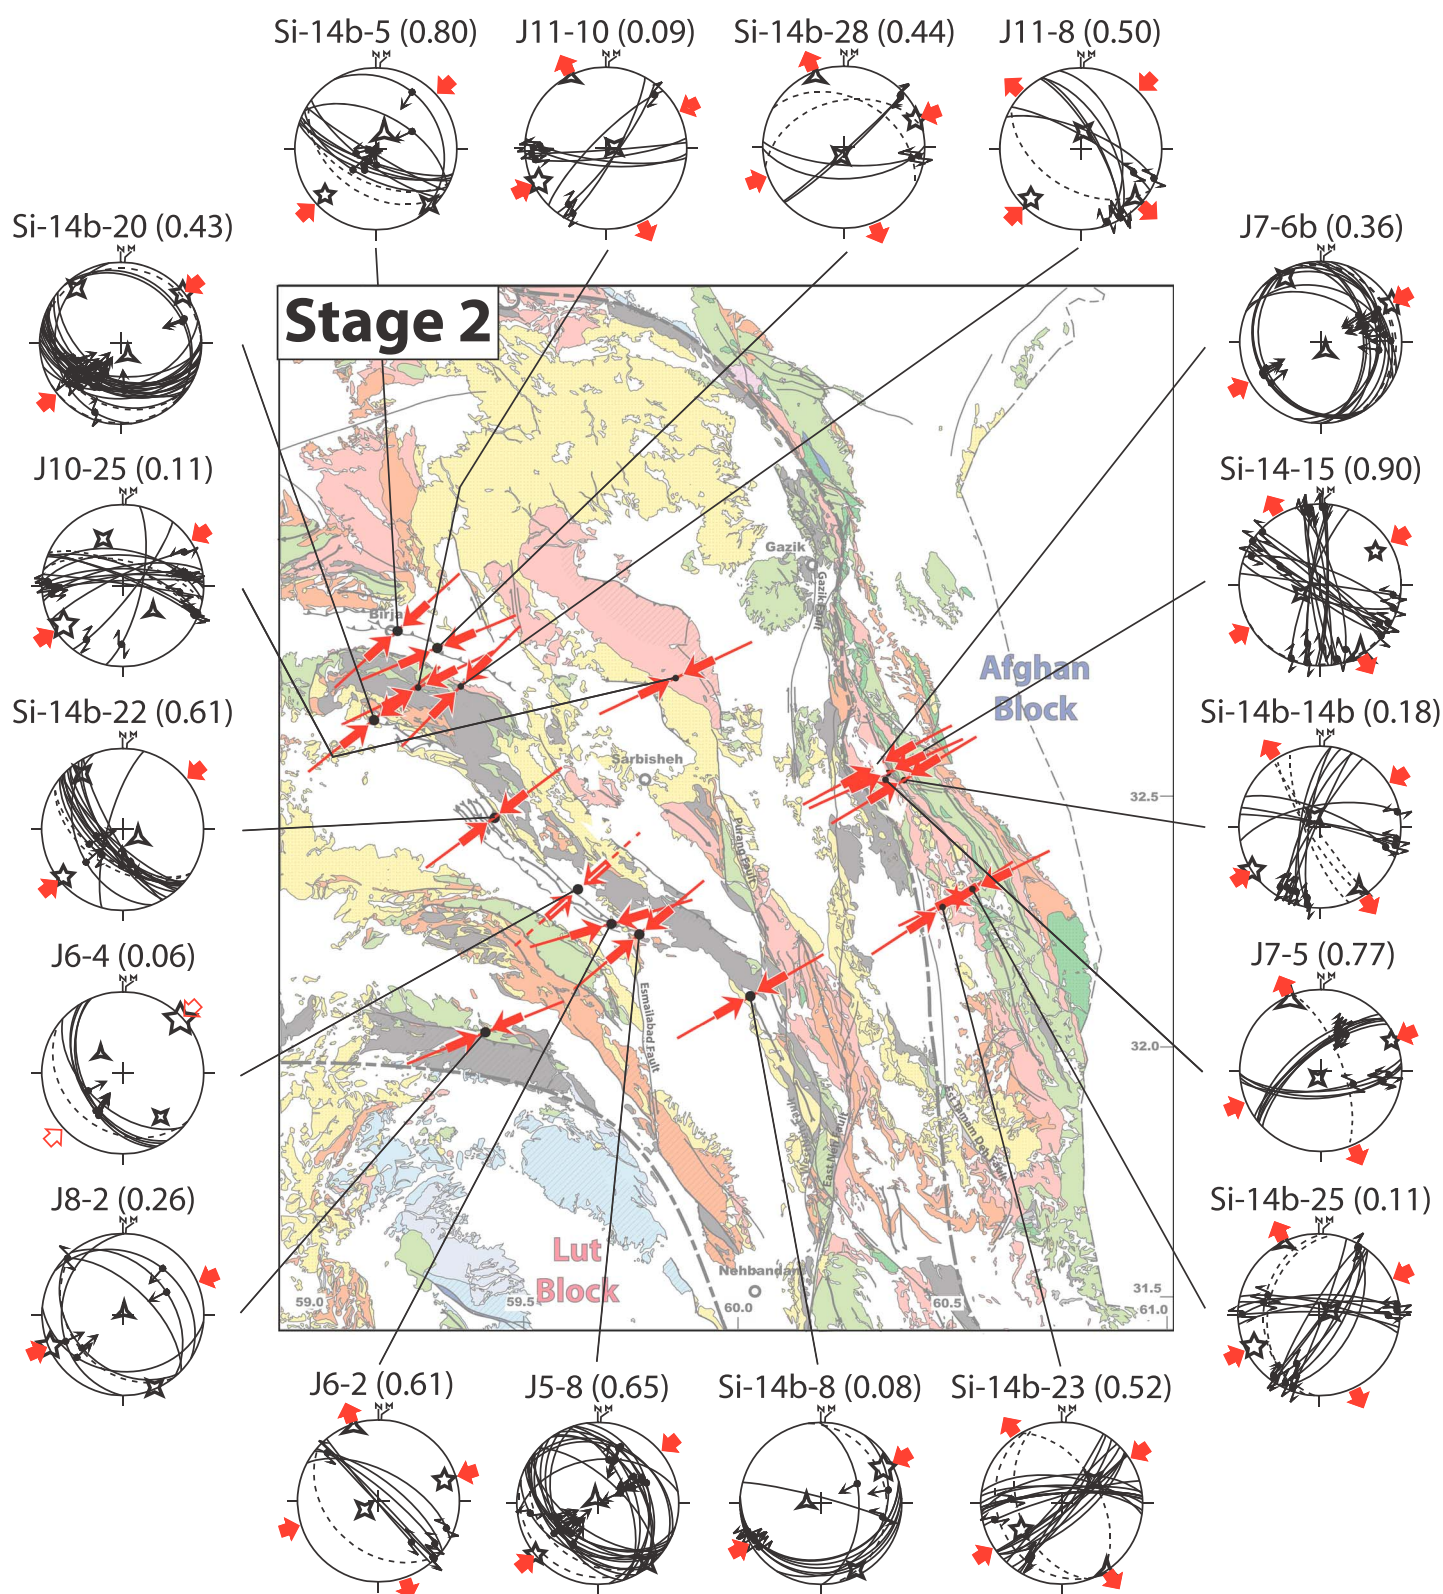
Si-14b-5 (0.80)
J11-10 (0.09)
Si-14b-28 (0.44)
J11-8 (0.50)

Si-14b-20 (0.43)
J7-6b (0.36)

Stage 2

J10-25 (0.11)
Si-14-15 (0.90)

Birjand
Gazik
Gazik Fault
Afghan Block
Sarbisheh
Purang Fault

Si-14b-22 (0.61)
Si-14b-14b (0.18)

32.5

J6-4 (0.06)
J7-5 (0.77)

Esmailabad Fault
32.0

J8-2 (0.26)
Si-14b-25 (0.11)

East Neh Fault
Lut Block
Nehbandan
59.0
59.5
60.0
60.5
31.5
61.0

J6-2 (0.61)
J5-8 (0.65)
Si-14b-8 (0.08)
Si-14b-23 (0.52)